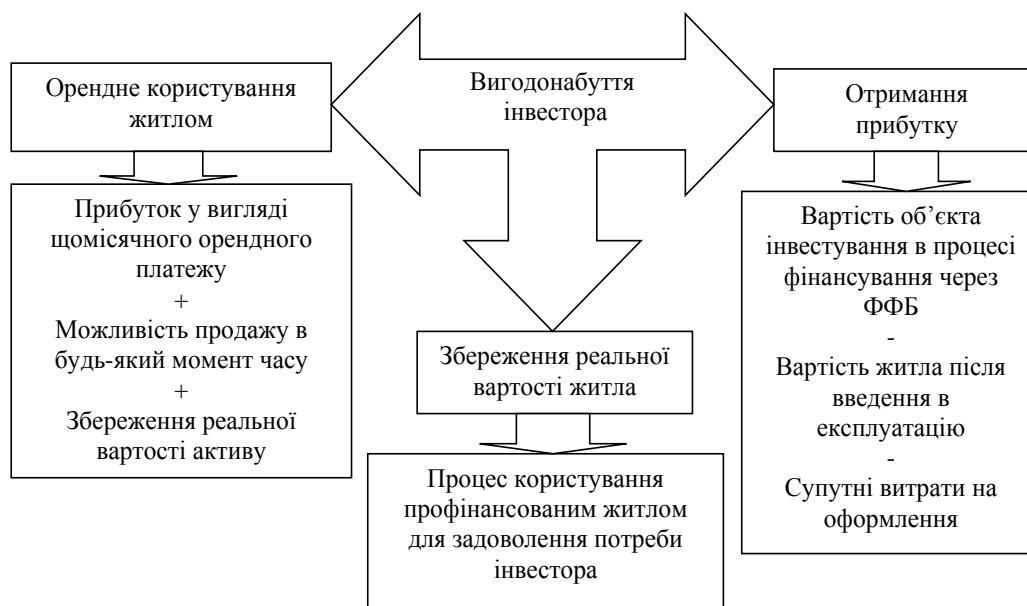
Вигодонабуття інвестора

Орендне користування житлом

Прибуток у вигляді щомісячного орендного платежу
+
Можливість продажу в будь-який момент часу
+
Збереження реальної вартості активу

Збереження реальної вартості житла

Процес користування профінансованим житлом для задоволення потреби інвестора

Отримання прибутку

Вартість об’єкта інвестування в процесі фінансування через ФФБ
-
Вартість житла після введення в експлуатацію
-
Супутні витрати на оформлення